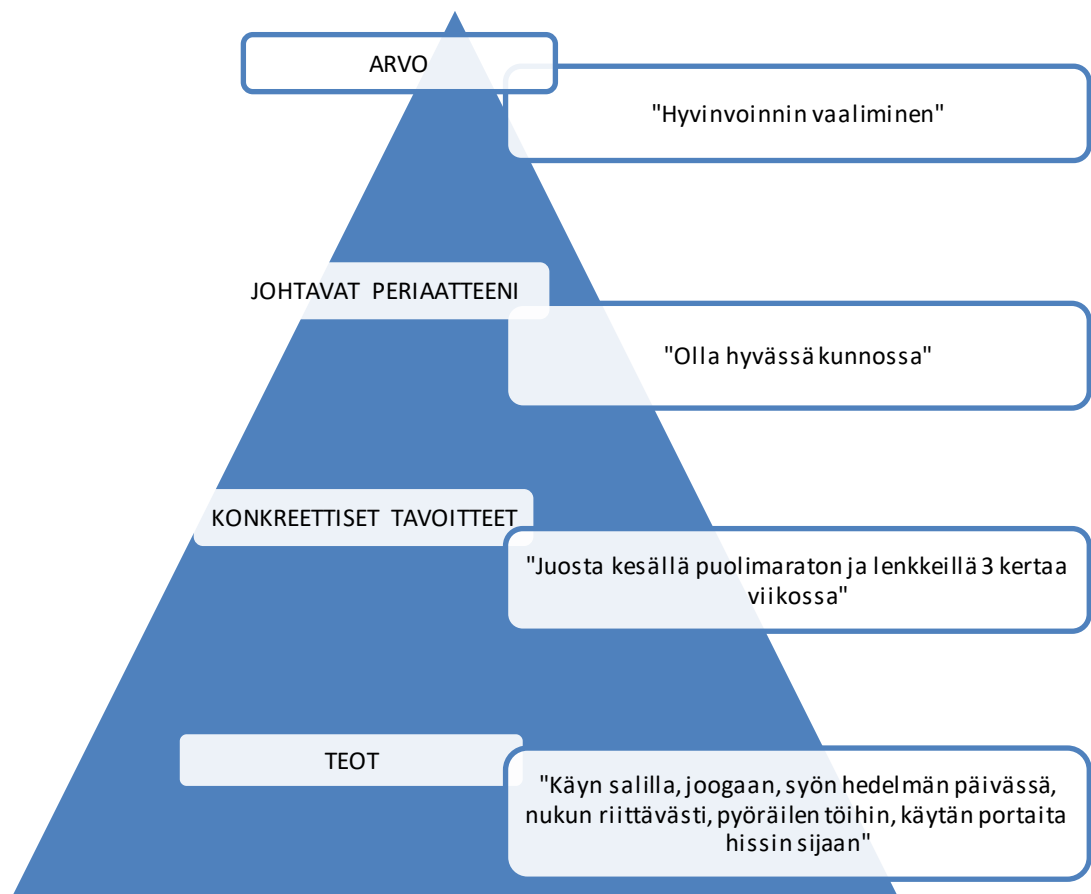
ARVO

"Hyvinvoinnin vaaliminen"

JOHTAVAT PERIAATTEENI

"Olla hyvässä kunnossa"

KONKREETTISET TAVOITTEET

"Juosta kesällä puolimaraton ja lenkkeillä 3 kertaa viikossa"

TEOT

"Käyn salilla, joogaan, syön hedelmän päivässä, nukun riittävästi, pyöräilen töihin, käytän portaita hissin sijaan"